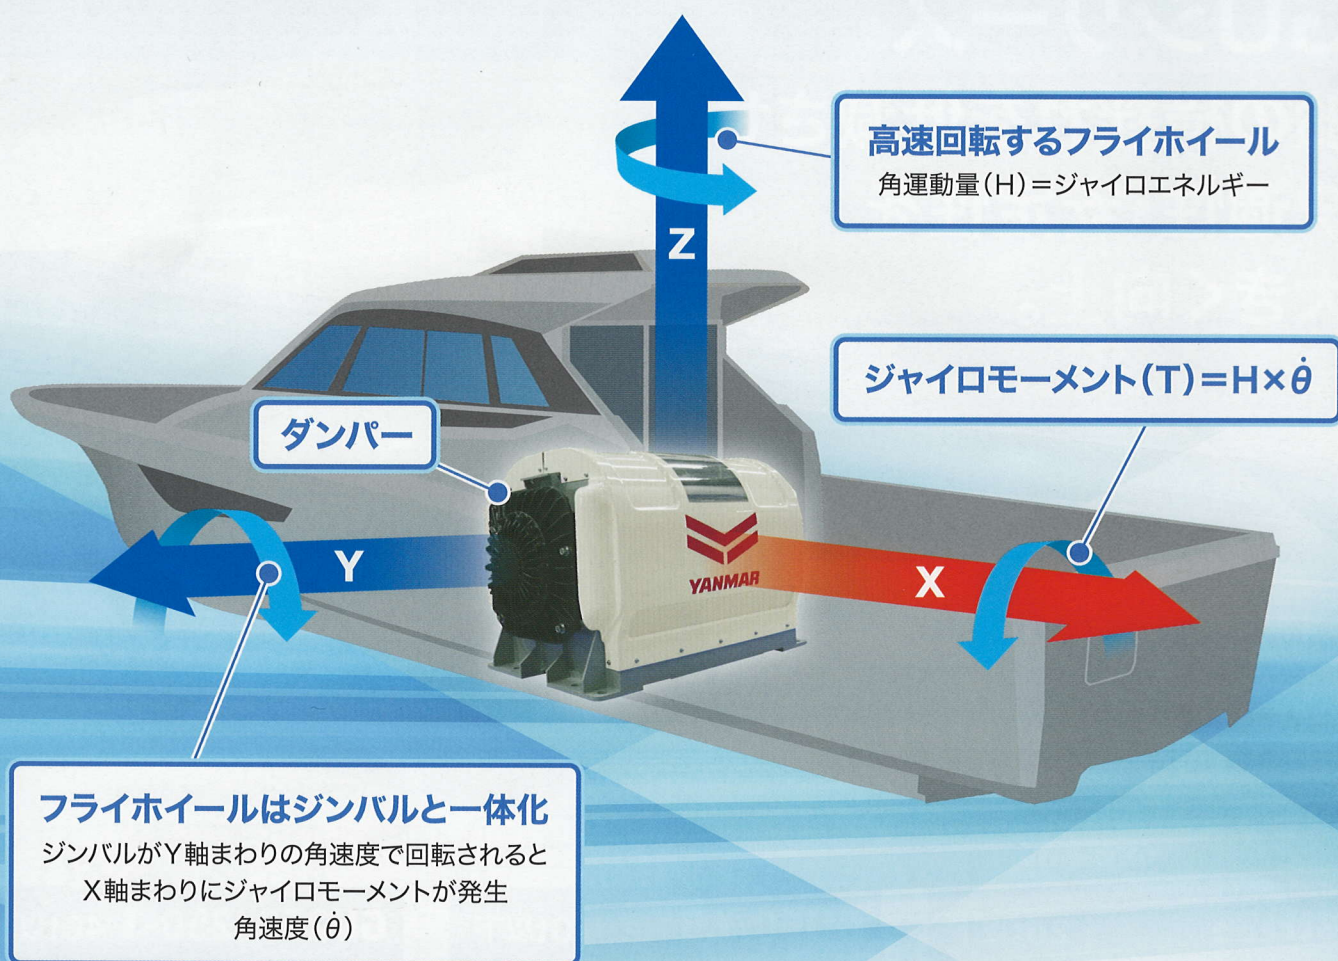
高速回転するフライホイール
角運動量（H）＝ジャイロエネルギー

Z

ジャイロモーメント（T）＝H×$\dot{\theta}$

ダンパー

Y

YANMAR

X

フライホイールはジンバルと一体化
ジンバルがY軸まわりの角速度で回転されると
X軸まわりにジャイロモーメントが発生
角速度（$\dot{\theta}$）